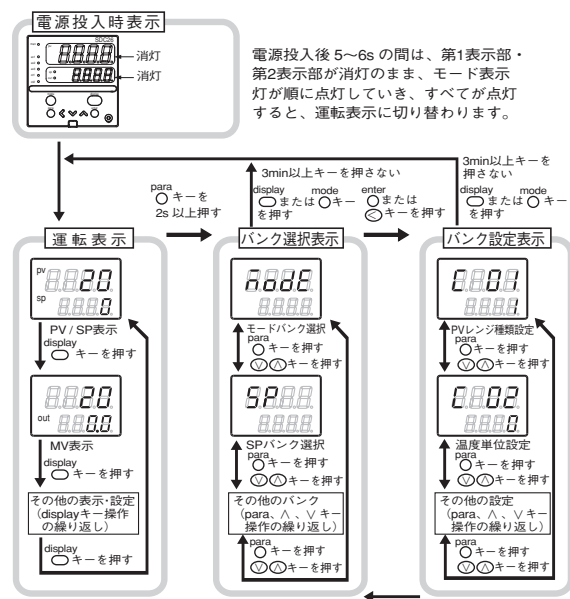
電源投入時表示

SDC26

消灯

消灯

電源投入後 5~6s の間は、第1表示部・第2表示部が消灯のまま、モード表示灯が順に点灯していき、すべてが点灯すると、運転表示に切り替わります。

3min以上キーを押さない

3min以上キーを押さない

para キーを 2s 以上押す

display または mode キーを押す

enter または キーを押す

display または mode キーを押す

運転表示

pv 20

sp 0

PV / SP表示

display キーを押す

20

out 0.0

MV表示

display キーを押す

その他の表示・設定（displayキー操作の繰り返し）

display キーを押す

バンク選択表示

ModE

モードバンク選択

para キーを押す

キーを押す

SP

SPバンク選択

para キーを押す

キーを押す

その他のバンク（para、∧、∨ キー操作の繰り返し）

para キーを押す

キーを押す

バンク設定表示

C01

1

PVレンジ種類設定

para キーを押す

キーを押す

C02

0

温度単位設定

para キーを押す

キーを押す

その他の設定（para、∧、∨ キー操作の繰り返し）

para キーを押す

キーを押す